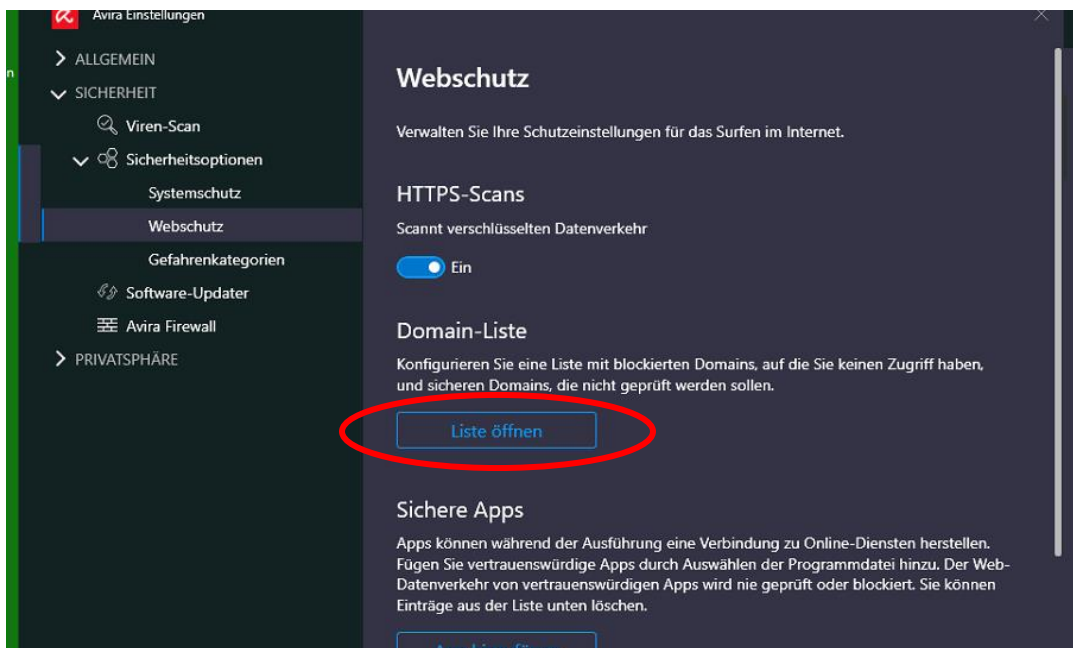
Avira Einstellungen

ALLGEMEIN
SICHERHEIT
Viren-Scan
Sicherheitsoptionen
Systemschutz
Webschutz
Gefahrenkategorien
Software-Updater
Avira Firewall
PRIVATSPHÄRE

Webschutz

Verwalten Sie Ihre Schutzeinstellungen für das Surfen im Internet.

HTTPS-Scans

Scannt verschlüsselten Datenverkehr

Ein

Domain-Liste

Konfigurieren Sie eine Liste mit blockierten Domains, auf die Sie keinen Zugriff haben, und sicheren Domains, die nicht geprüft werden sollen.

Liste öffnen

Sichere Apps

Apps können während der Ausführung eine Verbindung zu Online-Diensten herstellen. Fügen Sie vertrauenswürdige Apps durch Auswählen der Programmdatei hinzu. Der Web-Datenverkehr von vertrauenswürdigen Apps wird nie geprüft oder blockiert. Sie können Einträge aus der Liste unten löschen.

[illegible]